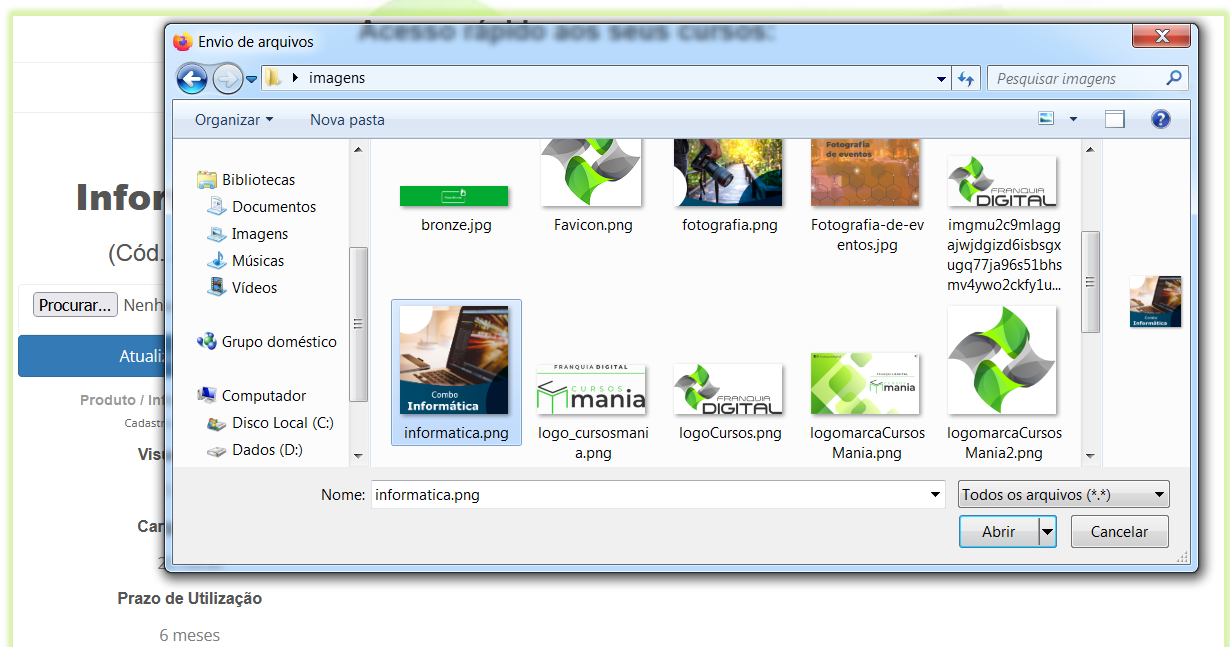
Acesso rápido aos seus cursos:

Envio de arquivos

imagens

Pesquisar imagens

Organizar ▾ Nova pasta

Bibliotecas
Documentos
Imagens
Músicas
Vídeos

Grupo doméstico

Computador
Disco Local (C:)
Dados (D:)

bronze.jpg
Favicon.png
fotografia.png
Fotografia de eventos
Fotografia-de-eventos.jpg
FRANQUIA DIGITAL
imgmu2c9mlaggajwjdgizd6isbsgxugq77ja96s51bhsmv4ywo2ckfy1u...

Combo Informática
informatica.png
FRANQUIA DIGITAL CURSOS mania
logo_cursosmania.png
FRANQUIA DIGITAL
logoCursos.png
mania
logomarcaCursosMania.png
logomarcaCursosMania2.png

Combo Informática

Nome: informatica.png
Todos os arquivos (*.*)
Abrir
Cancelar

Infor
(Cód.
Procurar... Nenh
Atuali
Produto / Inf
Cadastr
Visu
Car
2
Prazo de Utilização
6 meses